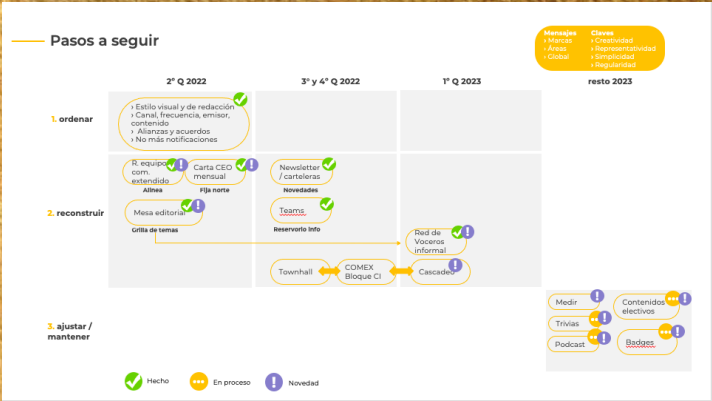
Pasos a seguir

Mensajes
› Marcas
› Áreas
› Global

Claves
› Creatividad
› Representatividad
› Simplicidad
› Regularidad

| | 2° Q 2022 | 3° y 4° Q 2022 | 1° Q 2023 | resto 2023 |
|---|---|---|---|---|
| 1. ordenar | › Estilo visual y de redacción › Canal, frecuencia, emisor, contenido › Alianzas y acuerdos › No más notificaciones | | | |
| 2. reconstruir | R. equipo com. extendido (Alinea); Carta CEO mensual (Fija norte); Mesa editorial (Grilla de temas) | Newsletter / carteleras (Novedades); Teams (Reservorio info); Townhall; COMEX Bloque CI | Red de Voceros informal; Cascadeo | |
| 3. ajustar / mantener | | | | Medir; Contenidos electivos; Trivias; Podcast; Badges |

Hecho
En proceso
Novedad